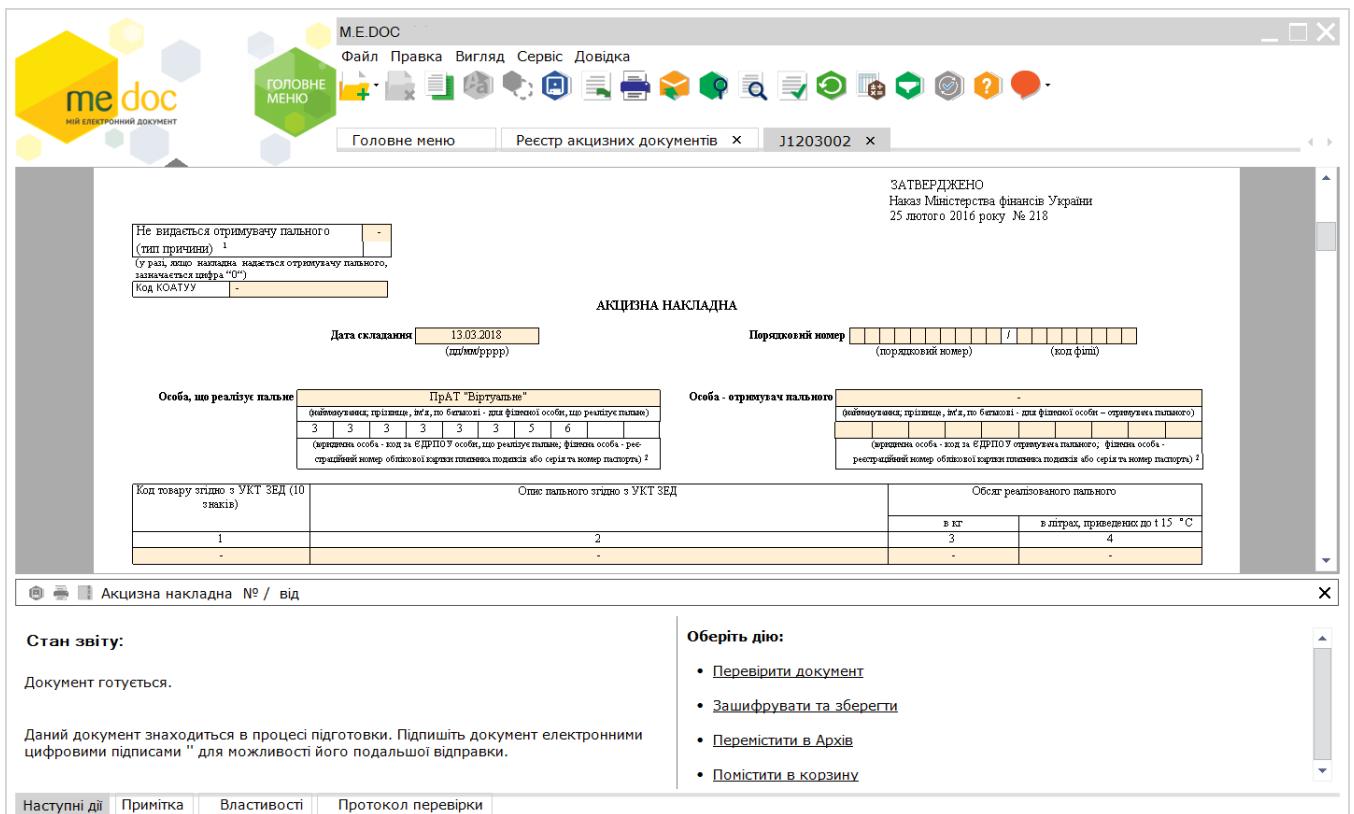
me doc
МІЙ ЕЛЕКТРОННИЙ ДОКУМЕНТ

ГОЛОВНЕ МЕНЮ

M.E.DOC

Файл Правка Вигляд Сервіс Довідка

Головне меню | Реєстр акцизних документів × | J1203002 ×

ЗАТВЕРДЖЕНО
Наказ Міністерства фінансів України
25 лютого 2016 року № 218

| Не видається отримувачу пального (тип причини) $^1$ | - |
|---|---|

(у разі, якщо накладна надається отримувачу пального, зазначається цифра "0")

| Код КОАТУУ | - |
|---|---|

АКЦИЗНА НАКЛАДНА

Дата складання 13.03.2018
(дд/мм/рррр)

Порядковий номер /
(порядковий номер) (код філії)

Особа, що реалізує пальне ПрАТ "Віртуальне"
(найменування; прізвище, ім'я, по батькові - для фізичної особи, що реалізує пальне)

| 3 | 3 | 3 | 3 | 3 | 3 | 5 | 6 |
|---|---|---|---|---|---|---|---|

(юридична особа - код за ЄДРПОУ особи, що реалізує пальне; фізична особа - реєстраційний номер облікової картки платника податків або серія та номер паспорта) $^2$

Особа - отримувач пального -
(найменування; прізвище, ім'я, по батькові - для фізичної особи – отримувача пального)

(юридична особа - код за ЄДРПОУ отримувача пального; фізична особа - реєстраційний номер облікової картки платника податків або серія та номер паспорта) $^2$

| Код товару згідно з УКТ ЗЕД (10 знаків) | Опис пального згідно з УКТ ЗЕД | Обсяг реалізованого пального | |
|---|---|---|---|
| | | в кг | в літрах, приведених до t 15 °C |
| 1 | 2 | 3 | 4 |
| - | - | - | - |

Акцизна накладна № / від

Стан звіту:

Документ готується.

Даний документ знаходиться в процесі підготовки. Підпишіть документ електронними цифровими підписами '' для можливості його подальшої відправки.

Оберіть дію:

• Перевірити документ
• Зашифрувати та зберегти
• Перемістити в Архів
• Помістити в корзину

Наступні дії | Примітка | Властивості | Протокол перевірки